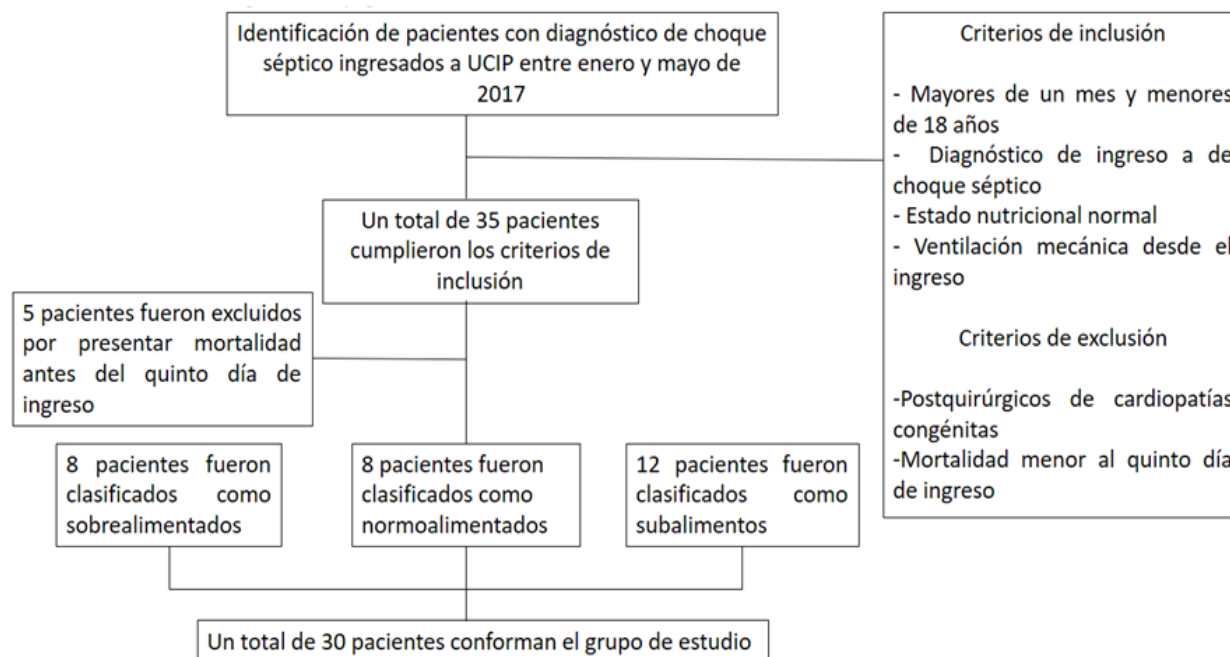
Identificación de pacientes con diagnóstico de choque séptico ingresados a UCIP entre enero y mayo de 2017

Criterios de inclusión

- Mayores de un mes y menores de 18 años
- Diagnóstico de ingreso a de choque séptico
- Estado nutricional normal
- Ventilación mecánica desde el ingreso

Criterios de exclusión

-Postquirúrgicos de cardiopatías congénitas
-Mortalidad menor al quinto día de ingreso

Un total de 35 pacientes cumplieron los criterios de inclusión

5 pacientes fueron excluidos por presentar mortalidad antes del quinto día de ingreso

8 pacientes fueron clasificados como sobrealimentados

8 pacientes fueron clasificados como normoalimentados

12 pacientes fueron clasificados como subalimentos

Un total de 30 pacientes conforman el grupo de estudio